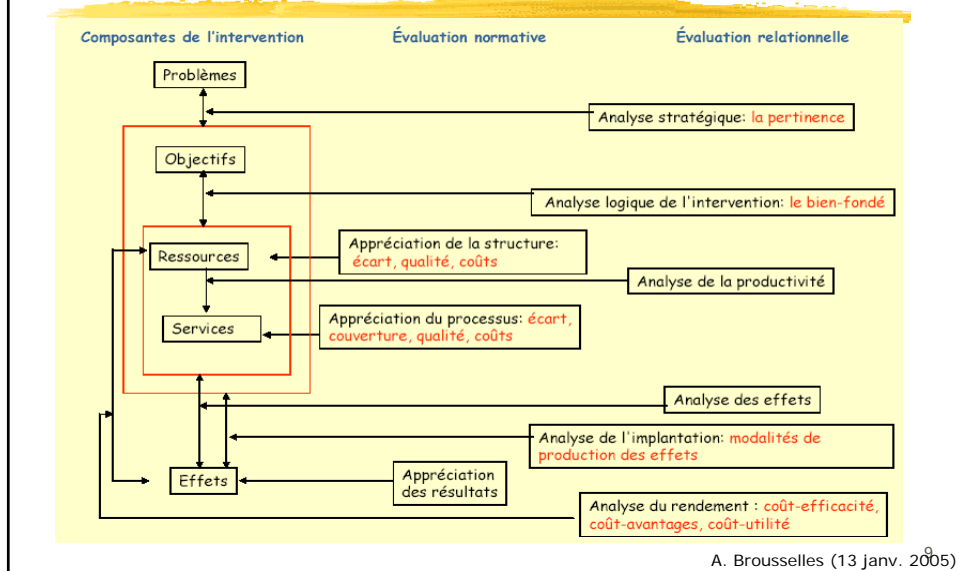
Composantes de l'intervention

Évaluation normative

Évaluation relationnelle

Problèmes

Analyse stratégique: la pertinence

Objectifs

Analyse logique de l'intervention: le bien-fondé

Ressources

Appréciation de la structure: écart, qualité, coûts

Analyse de la productivité

Services

Appréciation du processus: écart, couverture, qualité, coûts

Analyse des effets

Analyse de l'implantation: modalités de production des effets

Effets

Appréciation des résultats

Analyse du rendement : coût-efficacité, coût-avantages, coût-utilité

9

A. Brousselles (13 janv. 2005)